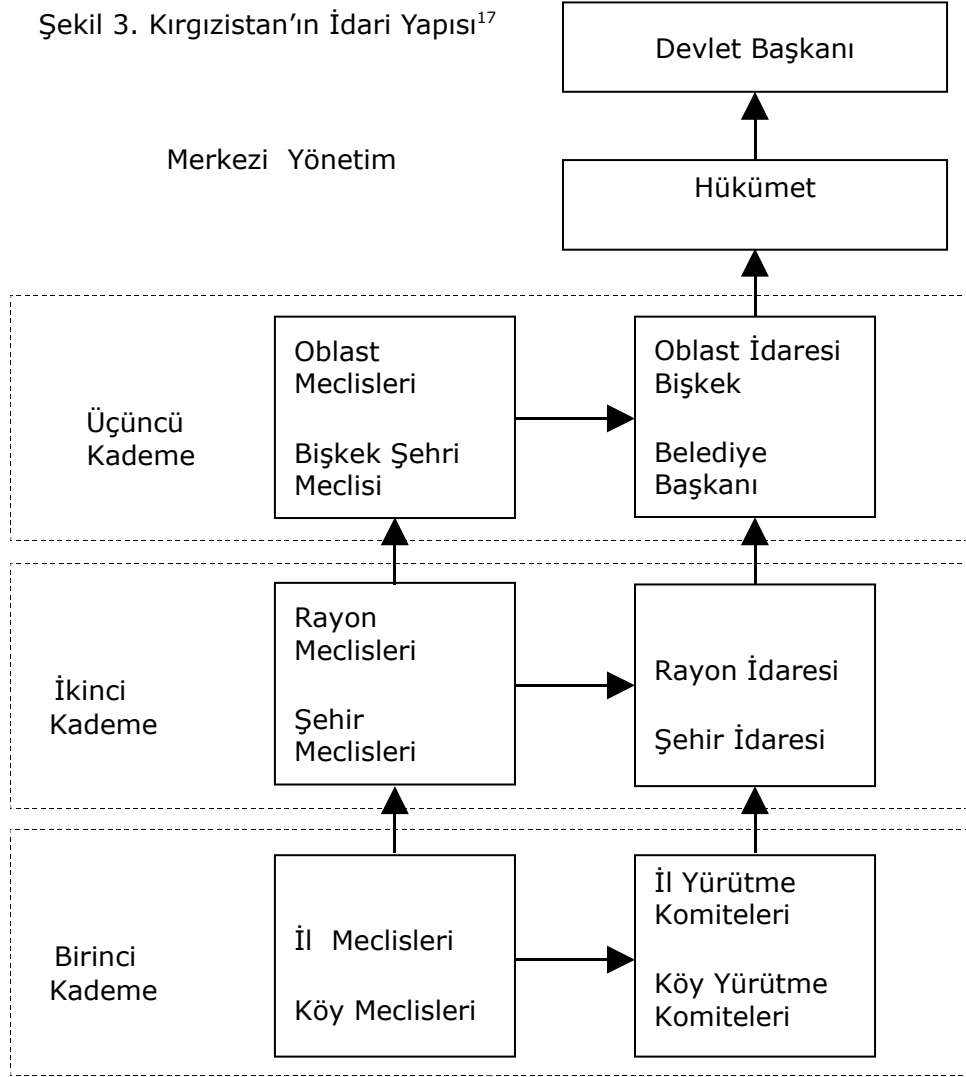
Şekil 3. Kırgızistan'ın İdari Yapısı$^{17}$

Devlet Başkanı

Merkezi Yönetim

Hükümet

Üçüncü Kademe

Oblast Meclisleri

Bişkek Şehri Meclisi

Oblast İdaresi Bişkek

Belediye Başkanı

İkinci Kademe

Rayon Meclisleri

Şehir Meclisleri

Rayon İdaresi

Şehir İdaresi

Birinci Kademe

İl Meclisleri

Köy Meclisleri

İl Yürütme Komiteleri

Köy Yürütme Komiteleri